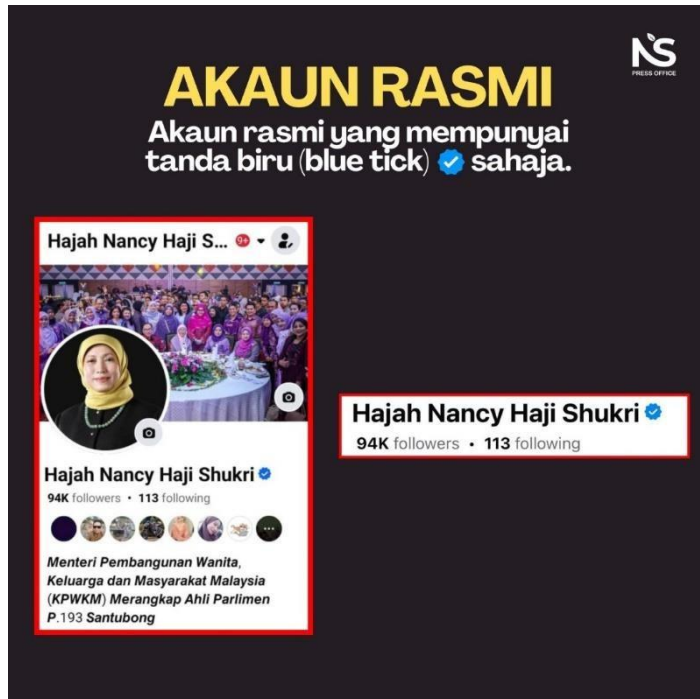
NS
PRESS OFFICE

AKAUN RASMI
Akaun rasmi yang mempunyai tanda biru (blue tick) sahaja.

Hajah Nancy Haji S... 9+

Hajah Nancy Haji Shukri
94K followers • 113 following

Menteri Pembangunan Wanita, Keluarga dan Masyarakat Malaysia (KPWKM) Merangkap Ahli Parlimen P.193 Santubong

Hajah Nancy Haji Shukri
94K followers • 113 following